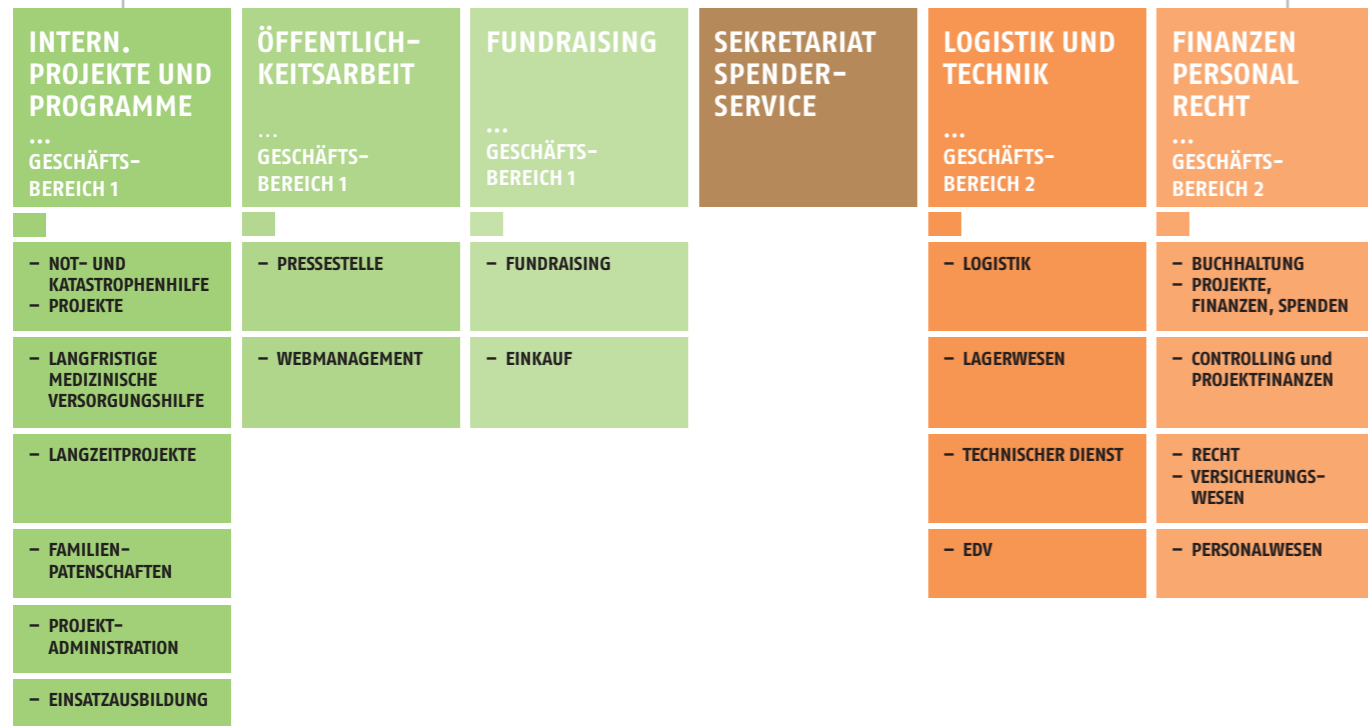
INTERN. PROJEKTE UND PROGRAMME
...
GESCHÄFTSBEREICH 1

– NOT- UND KATASTROPHENHILFE
– PROJEKTE

– LANGFRISTIGE MEDIZINISCHE VERSORGUNGSHILFE

– LANGZEITPROJEKTE

– FAMILIENPATENSCHAFTEN

– PROJEKTADMINISTRATION

– EINSATZAUSBILDUNG

ÖFFENTLICHKEITSARBEIT
...
GESCHÄFTSBEREICH 1

– PRESSESTELLE

– WEBMANAGEMENT

FUNDRAISING
...
GESCHÄFTSBEREICH 1

– FUNDRAISING

– EINKAUF

SEKRETARIAT SPENDERSERVICE

LOGISTIK UND TECHNIK
...
GESCHÄFTSBEREICH 2

– LOGISTIK

– LAGERWESEN

– TECHNISCHER DIENST

– EDV

FINANZEN PERSONAL RECHT
...
GESCHÄFTSBEREICH 2

– BUCHHALTUNG
– PROJEKTE, FINANZEN, SPENDEN

– CONTROLLING und PROJEKTFINANZEN

– RECHT
– VERSICHERUNGSWESEN

– PERSONALWESEN